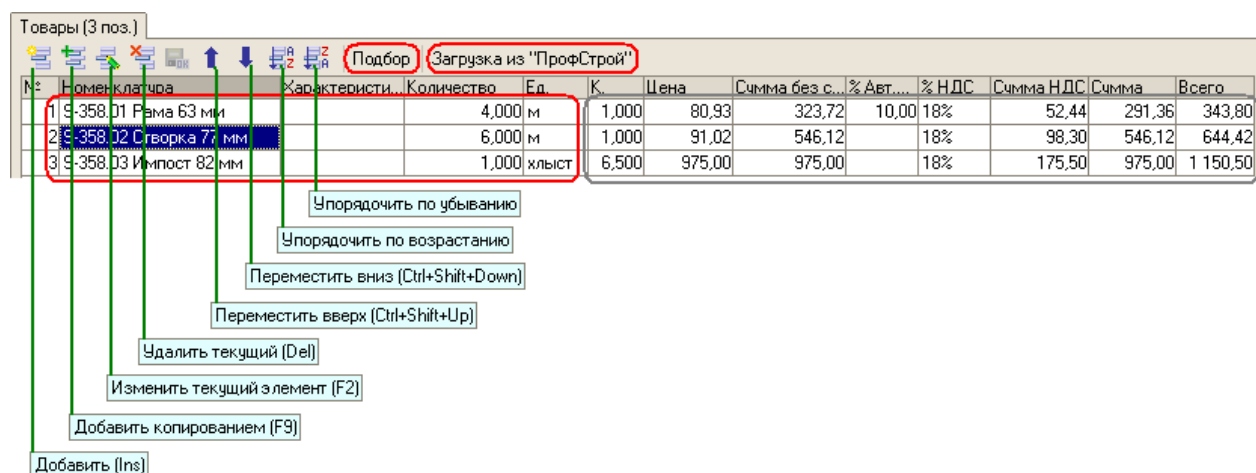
Товары (3 поз.)

Подбор Загрузка из "ПрофСтрой"

| № | Номенклатура | Характеристи... | Количество | Ед. | К. | Цена | Сумма без с... | % Авт.... | % НДС | Сумма НДС | Сумма | Всего |
|---|---|---|---|---|---|---|---|---|---|---|---|---|
| 1 | 9-358.01 Рама 63 мм | | 4,000 | м | 1,000 | 80,93 | 323,72 | 10,00 | 18% | 52,44 | 291,36 | 343,80 |
| 2 | 9-358.02 Створка 77 мм | | 6,000 | м | 1,000 | 91,02 | 546,12 | | 18% | 98,30 | 546,12 | 644,42 |
| 3 | 9-358.03 Импост 82 мм | | 1,000 | хлыст | 6,500 | 975,00 | 975,00 | | 18% | 175,50 | 975,00 | 1 150,50 |

Упорядочить по убыванию

Упорядочить по возрастанию

Переместить вниз (Ctrl+Shift+Down)

Переместить вверх (Ctrl+Shift+Up)

Удалить текущий (Del)

Изменить текущий элемент (F2)

Добавить копированием (F9)

Добавить (Ins)